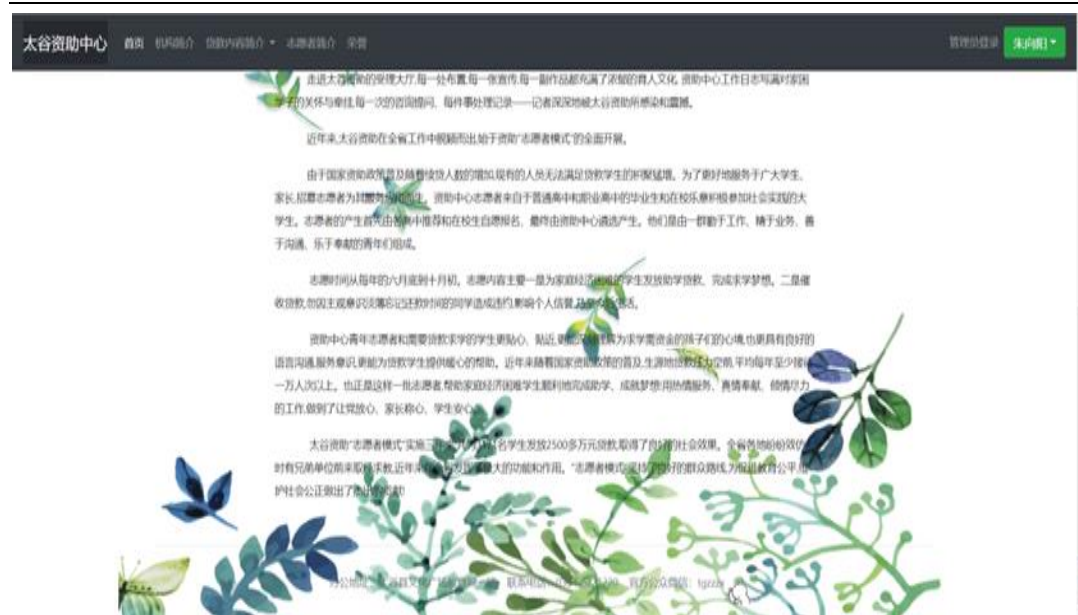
太谷资助中心 首页 机构简介 贷款内容简介 志愿者简介 荣誉 管理员登录 朱向阳

走进太谷资助的受理大厅,每一处布置,每一张宣传,每一副作品都充满了浓郁的育人文化 资助中心工作日志写满对家困学子的关怀与牵挂,每一次的咨询接问、每件事处理记录——记者深深地被太谷资助所感动和震撼。

近年来,太谷资助在全省工作中脱颖而出始于资助"志愿者模式"的全面开展。

由于国家资助政策普及随着贷款人数的增加,现有的人员无法满足贷款学生的积极猛增。为了更好地服务于广大学生、家长,招募志愿者为其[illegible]。资助中心志愿者来自于普通高中和职业高中的毕业生和在校生最积极参加社会实践的大学生。志愿者的产生首先由各高中推荐和在校生自愿报名、最终由资助中心遴选产生。他们是由一群勤于工作、精于业务、善于沟通、乐于奉献的青年们组成。

志愿时间从每年的六月底到十月初。志愿内容主要一是为家庭经济困难的学生发放助学贷款、完成求学梦想。二是催收贷款,加强主观意识克服忘记还款时间的同学造成违约,影响个人信誉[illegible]。

资助中心青年志愿者和需要贷款求学的学生更贴心、贴近,更能体会到作为求学需资金的孩子们的心境,也更具有良好的语言沟通,服务意识,更能为贷款学生提供暖心的帮助。近年来随着国家资助政策的普及,生源地贷款工作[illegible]平均每年至少接待一万人次以上。也正是这样一批志愿者,帮助家庭经济困难学生顺利地完成助学、成就梦想,用热情服务、真情奉献、倾情尽力的工作,做到了让党放心、家长称心、学生安心。

太谷资助"志愿者模式"实施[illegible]名学生发放2500多万元贷款,取得了良好的社会效果。全省各地纷纷效仿,时有兄弟单位前来取经求教,近年来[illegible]大的功能和作用。"志愿者模式"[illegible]的群众路线,为促进教育公平,维护社会公正做出了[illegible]。

办公地址:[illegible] 联系电话:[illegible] 官方公众微信:tgzz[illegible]